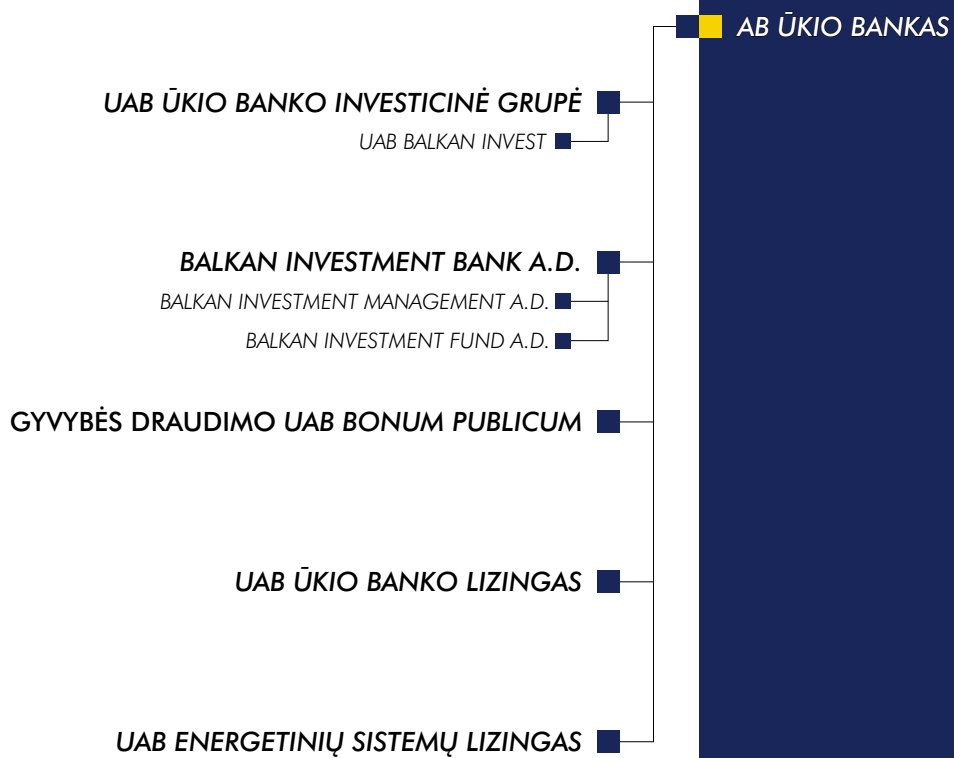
AB ŪKIO BANKAS

UAB ŪKIO BANKO INVESTICINĖ GRUPĖ

UAB BALKAN INVEST

BALKAN INVESTMENT BANK A.D.

BALKAN INVESTMENT MANAGEMENT A.D.

BALKAN INVESTMENT FUND A.D.

GYVYBĖS DRAUDIMO UAB BONUM PUBLICUM

UAB ŪKIO BANKO LIZINGAS

UAB ENERGETINIŲ SISTEMŲ LIZINGAS